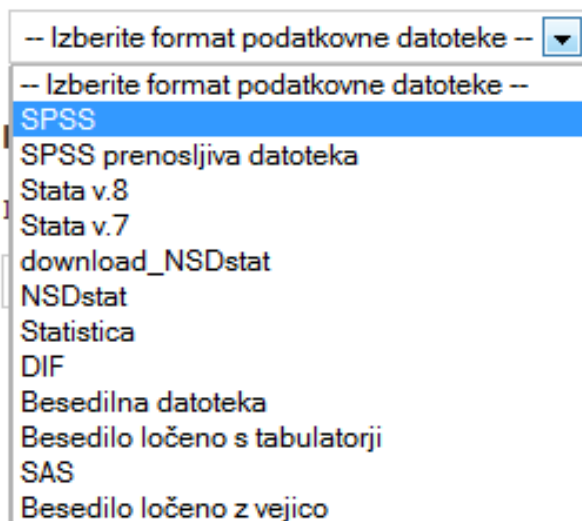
-- Izberite format podatkovne datoteke --

-- Izberite format podatkovne datoteke --
SPSS
SPSS prenosljiva datoteka
Stata v.8
Stata v.7
download_NSDstat
NSDstat
Statistica
DIF
Besedilna datoteka
Besedilo ločeno s tabulatorji
SAS
Besedilo ločeno z vejico